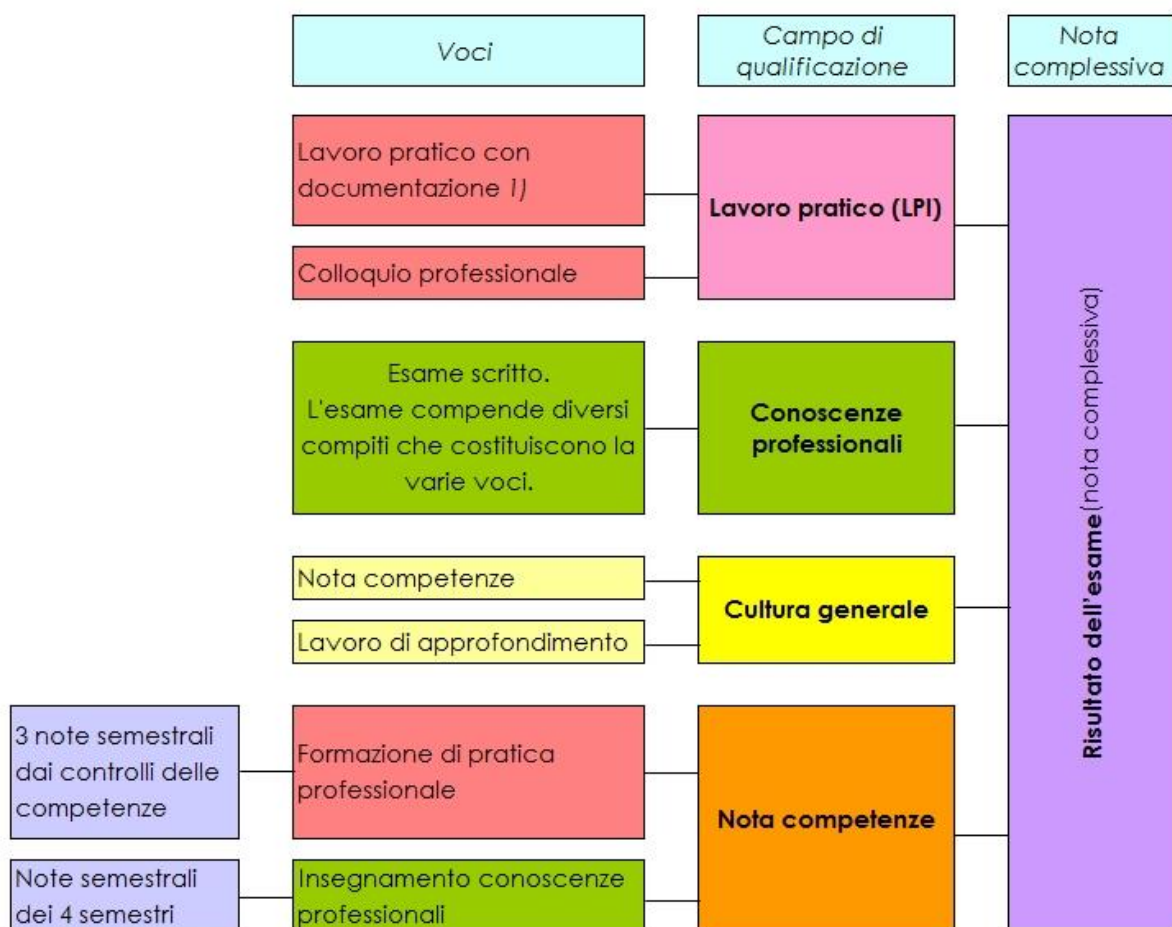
Voci

Campo di qualificazione

Nota complessiva

Lavoro pratico con documentazione 1)

Colloquio professionale

Lavoro pratico (LPI)

Esame scritto. L'esame compende diversi compiti che costituiscono la varie voci.

Conoscenze professionali

Nota competenze

Lavoro di approfondimento

Cultura generale

3 note semestrali dai controlli delle competenze

Formazione di pratica professionale

Note semestrali dei 4 semestri

Insegnamento conoscenze professionali

Nota competenze

Risultato dell'esame (nota complessiva)